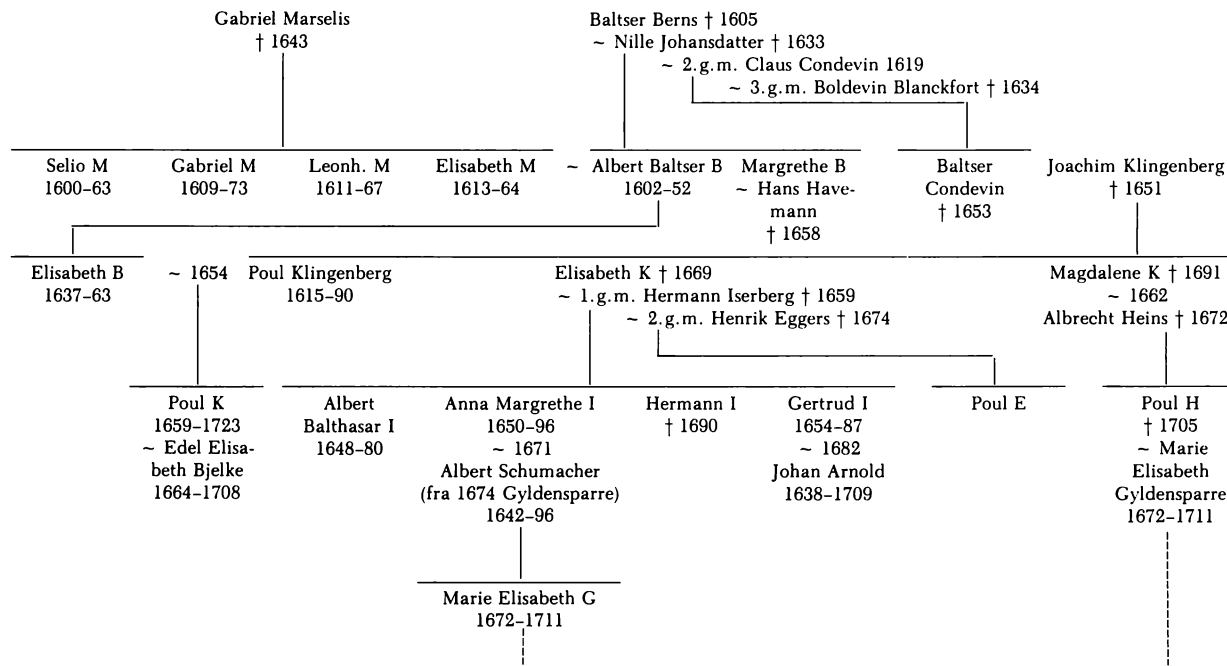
Gabriel Marselis
† 1643

Baltser Berns † 1605
~ Nille Johansdatter † 1633
~ 2.g.m. Claus Condevin 1619
~ 3.g.m. Boldevin Blanckfort † 1634

Selio M
1600–63

Gabriel M
1609–73

Leonh. M
1611–67

Elisabeth M
1613–64

~ Albert Baltser B
1602–52

Margrethe B
~ Hans Havemann
† 1658

Baltser
Condevin
† 1653

Joachim Klingenberg
† 1651

Elisabeth B
1637–63

~ 1654

Poul Klingenberg
1615–90

Elisabeth K † 1669
~ 1.g.m. Hermann Iserberg † 1659
~ 2.g.m. Henrik Eggers † 1674

Magdalene K † 1691
~ 1662
Albrecht Heins † 1672

Poul K
1659–1723
~ Edel Elisabeth Bjelke
1664–1708

Albert
Balthasar I
1648–80

Anna Margrethe I
1650–96
~ 1671
Albert Schumacher
(fra 1674 Gyldensparre)
1642–96

Hermann I
† 1690

Gertrud I
1654–87
~ 1682
Johan Arnold
1638–1709

Poul E

Poul H
† 1705
~ Marie
Elisabeth
Gyldensparre
1672–1711

Marie Elisabeth G
1672–1711